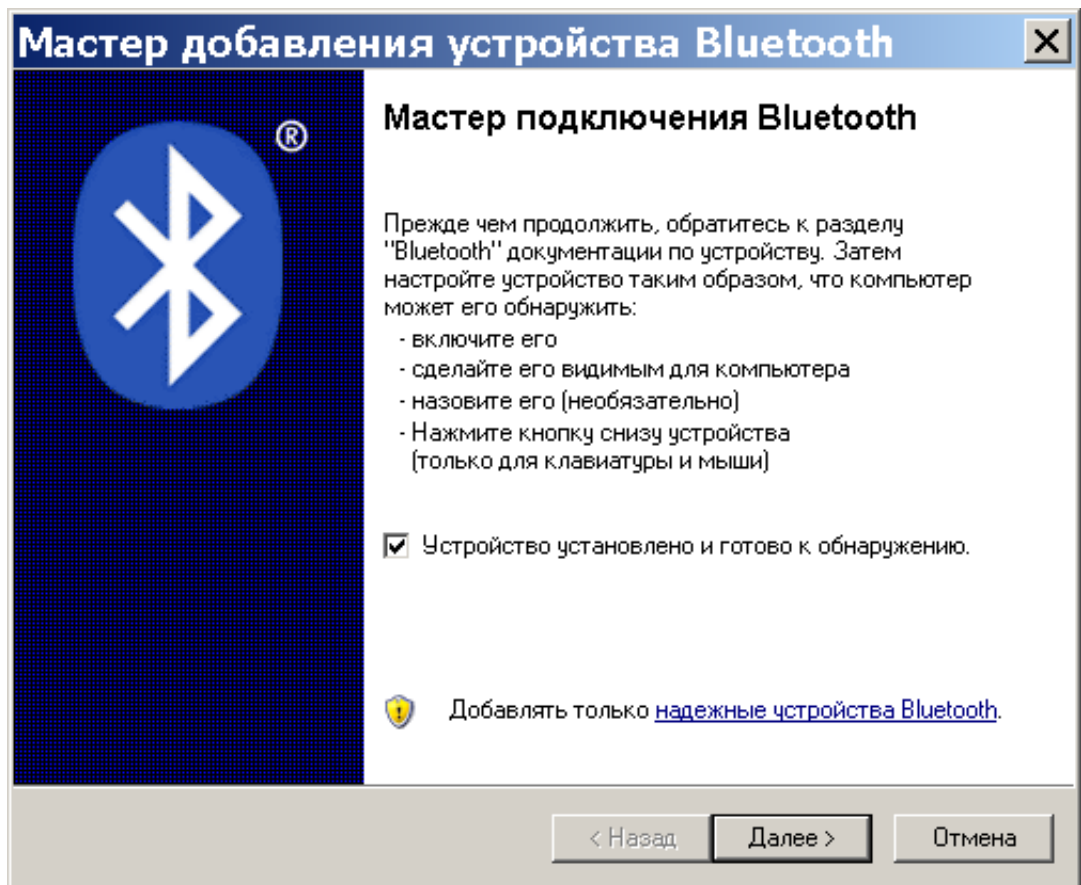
Мастер добавления устройства Bluetooth

®

Мастер подключения Bluetooth

Прежде чем продолжить, обратитесь к разделу "Bluetooth" документации по устройству. Затем настройте устройство таким образом, что компьютер может его обнаружить:
- включите его
- сделайте его видимым для компьютера
- назовите его (необязательно)
- Нажмите кнопку снизу устройства (только для клавиатуры и мыши)

☑ Устройство установлено и готово к обнаружению.

Добавлять только надежные устройства Bluetooth.

< Назад | Далее > | Отмена